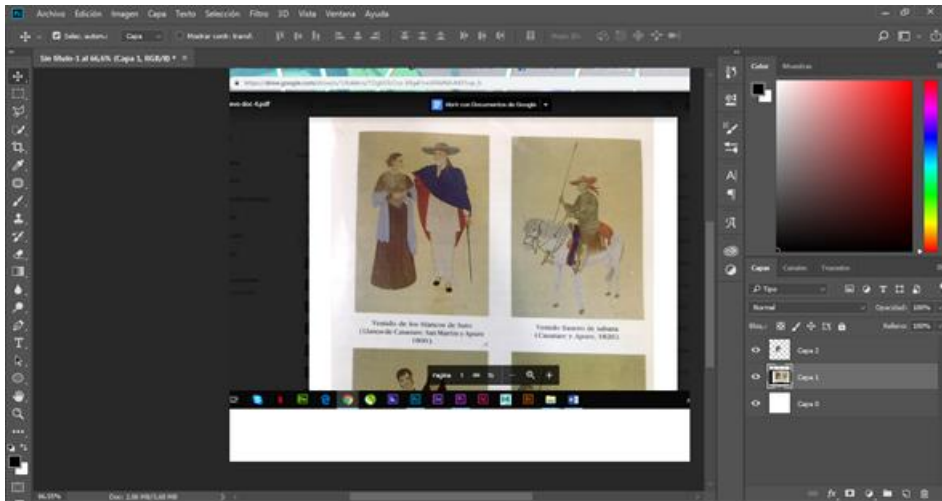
Archivo Edición Imagen Capa Texto Selección Filtro 3D Vista Ventana Ayuda

Selec. autom.: Capa Mostrar contr. transf.

Sin título-1 al 66,6% (Capa 1, RGB/8) *

https://drive.google.com/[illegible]

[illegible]-doc-4.pdf

Abrir con Documentos de Google

Vestido de los blancos de Soto (Llanos de Casanare, San Martín y Apure, 1800).

Vestido llanero de sabana (Casanare y Apure, 1820).

Página 1 / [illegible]

Color Muestras

Capas Canales Trazados

Tipo

Normal Opacidad: 100%

Bloq.: Relleno: 100%

Capa 2

Capa 1

Capa 0

66,35%

Doc: 2,58 MB/5,68 MB